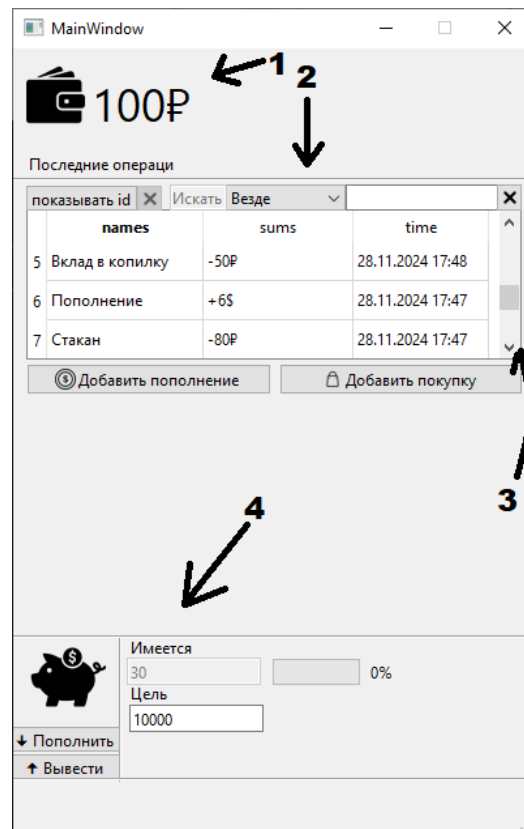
MainWindow

100₽

1

2

Последние операци

показывать id Искать Везде

| | names | sums | time |
|---|---|---|---|
| 5 | Вклад в копилку | -50₽ | 28.11.2024 17:48 |
| 6 | Пополнение | +6$ | 28.11.2024 17:47 |
| 7 | Стакан | -80₽ | 28.11.2024 17:47 |

Добавить пополнение

Добавить покупку

3

4

Имеется
30
0%
Цель
10000

↓ Пополнить
↑ Вывести